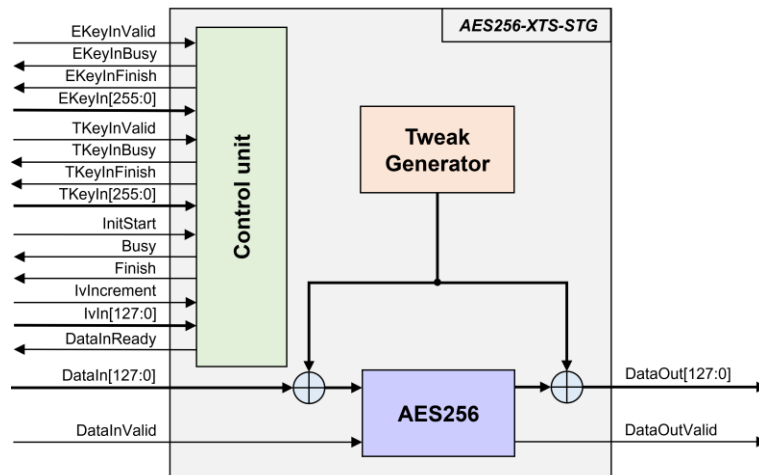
AES256-XTS-STG

EKeyInValid
EKeyInBusy
EKeyInFinish
EKeyIn[255:0]
TKeyInValid
TKeyInBusy
TKeyInFinish
TKeyIn[255:0]
InitStart
Busy
Finish
IvIncrement
IvIn[127:0]
DataInReady

Control unit

Tweak Generator

DataIn[127:0]
DataInValid

AES256

DataOut[127:0]
DataOutValid